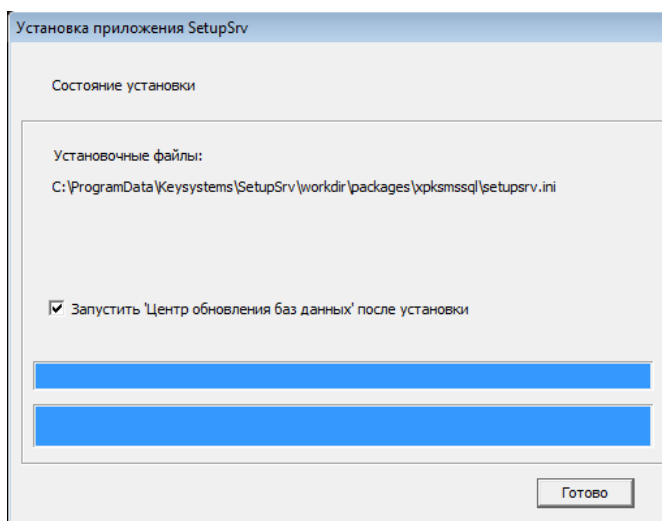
Установка приложения SetupSrv

Состояние установки

Установочные файлы:

C:\ProgramData\Keysystems\SetupSrv\workdir\packages\xpksmssql\setupsrv.ini

Запустить 'Центр обновления баз данных' после установки

Готово